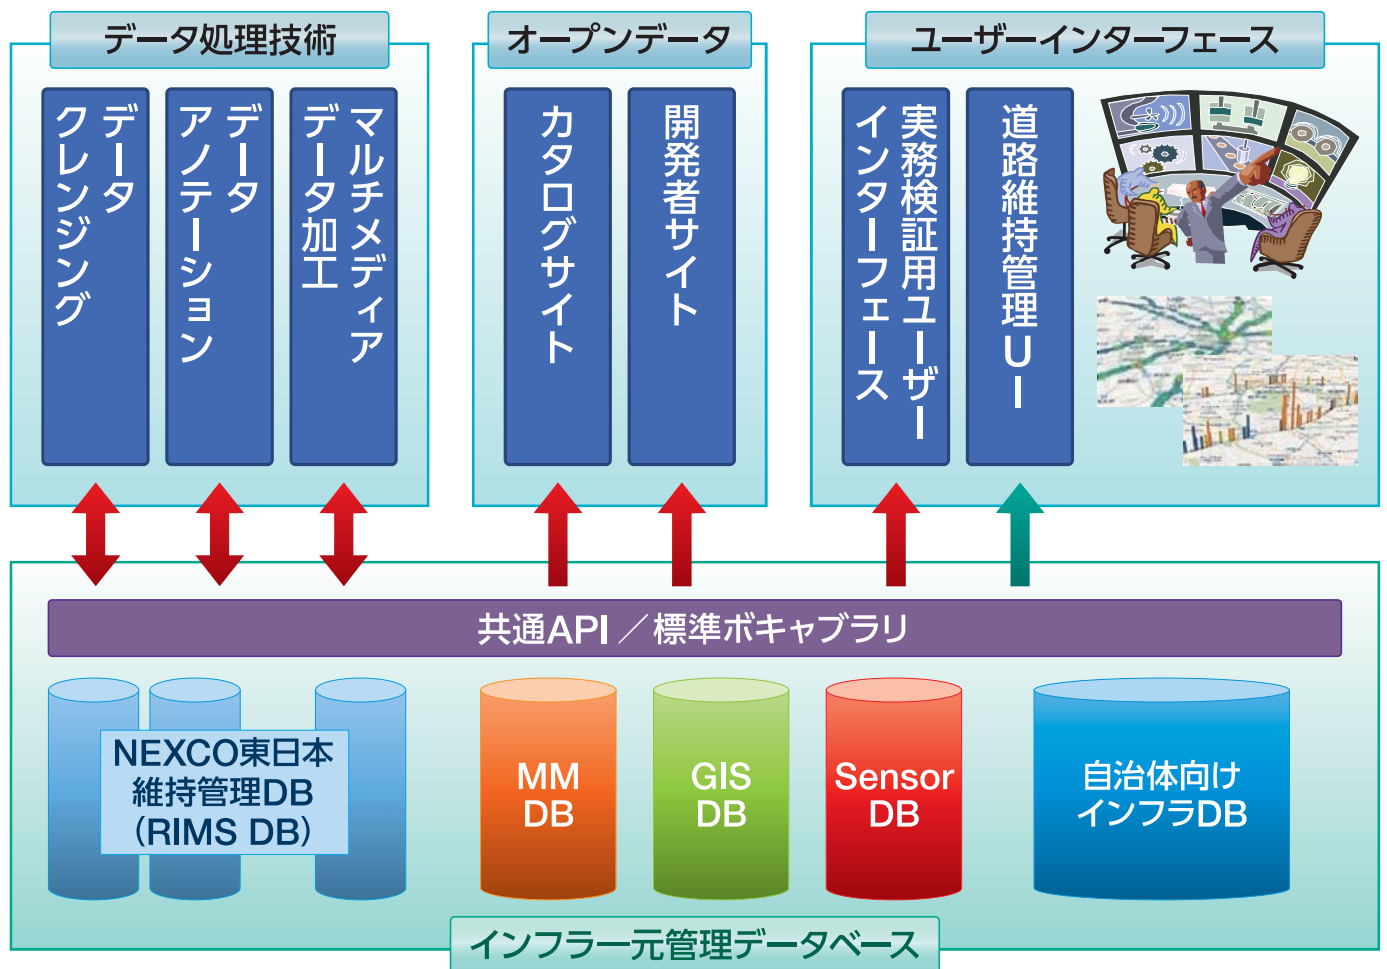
データ処理技術

データクレンジング

データアノテーション

マルチメディアデータ加工

オープンデータ

カタログサイト

開発者サイト

ユーザーインターフェース

実務検証用ユーザーインターフェース

道路維持管理UI

共通API／標準ボキャブラリ

NEXCO東日本維持管理DB（RIMS DB）

MM DB

GIS DB

Sensor DB

自治体向けインフラDB

インフラ一元管理データベース